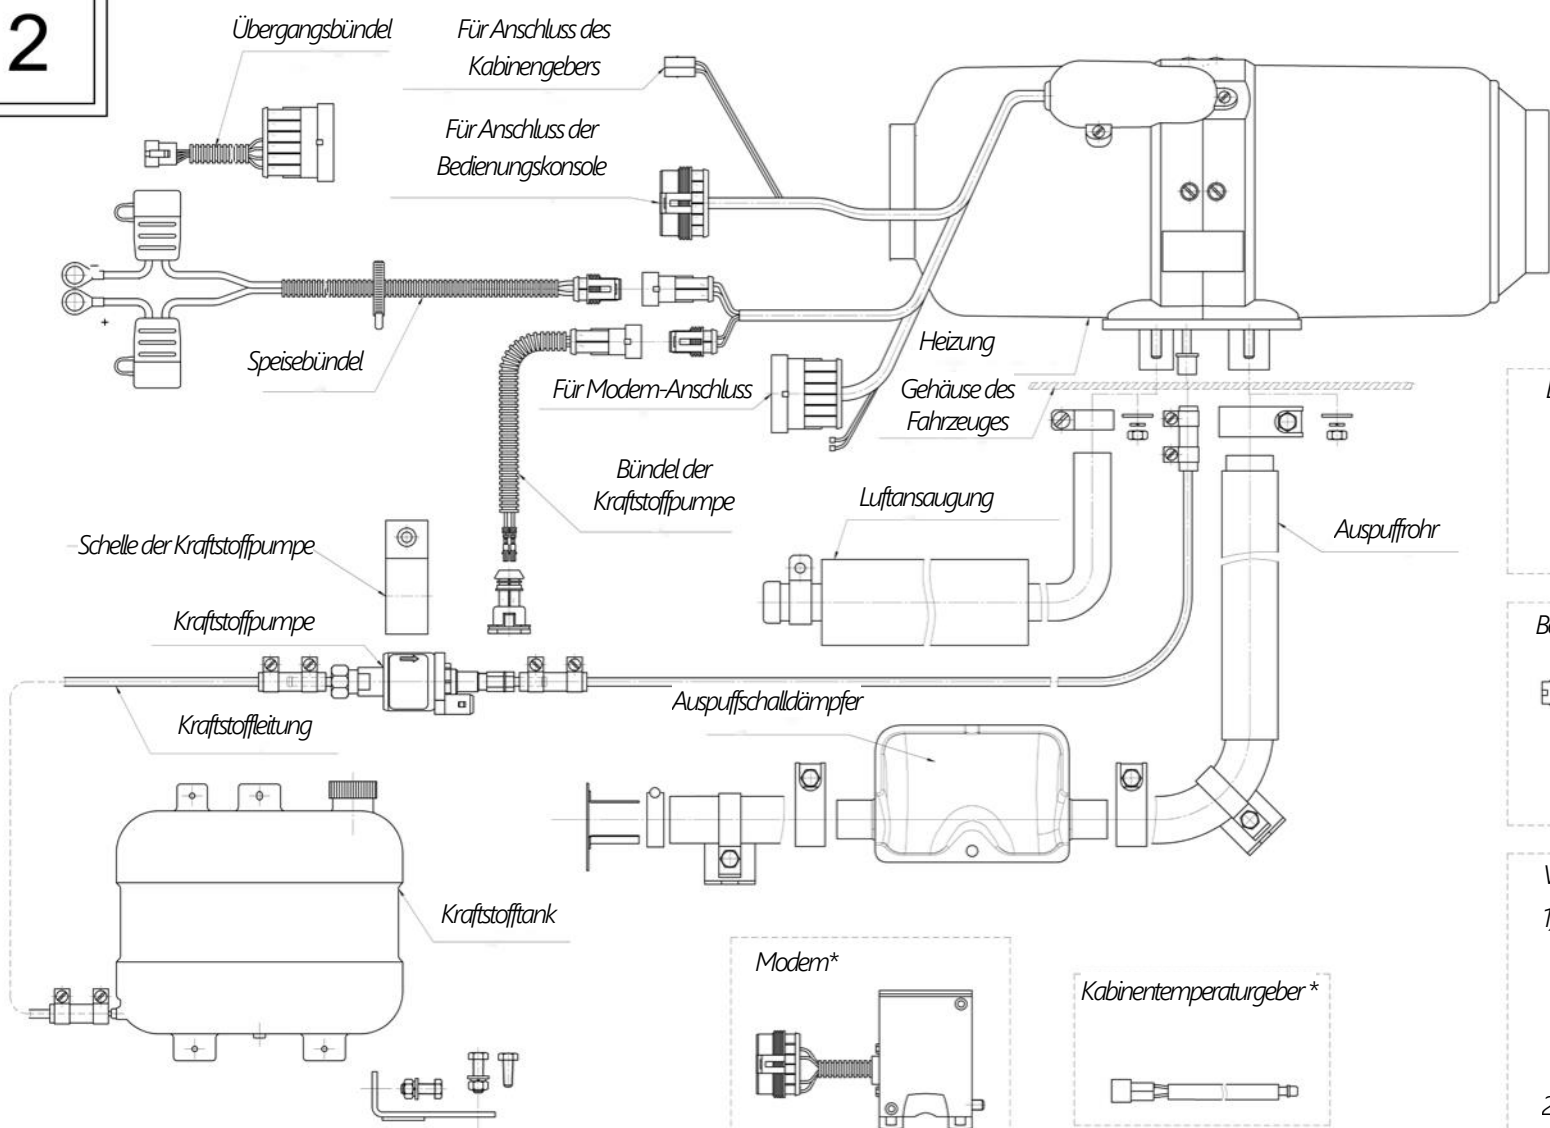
2

Übergangsbündel

Für Anschluss des Kabinengebers

Für Anschluss der Bedienungskonsole

-

+

Speisebündel

Für Modem-Anschluss

Heizung

Gehäuse des Fahrzeuges

Bündel der Kraftstoffpumpe

Luftansaugung

Auspuffrohr

Schelle der Kraftstoffpumpe

Kraftstoffpumpe

Kraftstoffleitung

Auspuffschalldämpfer

Kraftstofftank

Modem*

Kabinentemperaturgeber *

L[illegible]

B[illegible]

V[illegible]

1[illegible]

2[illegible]